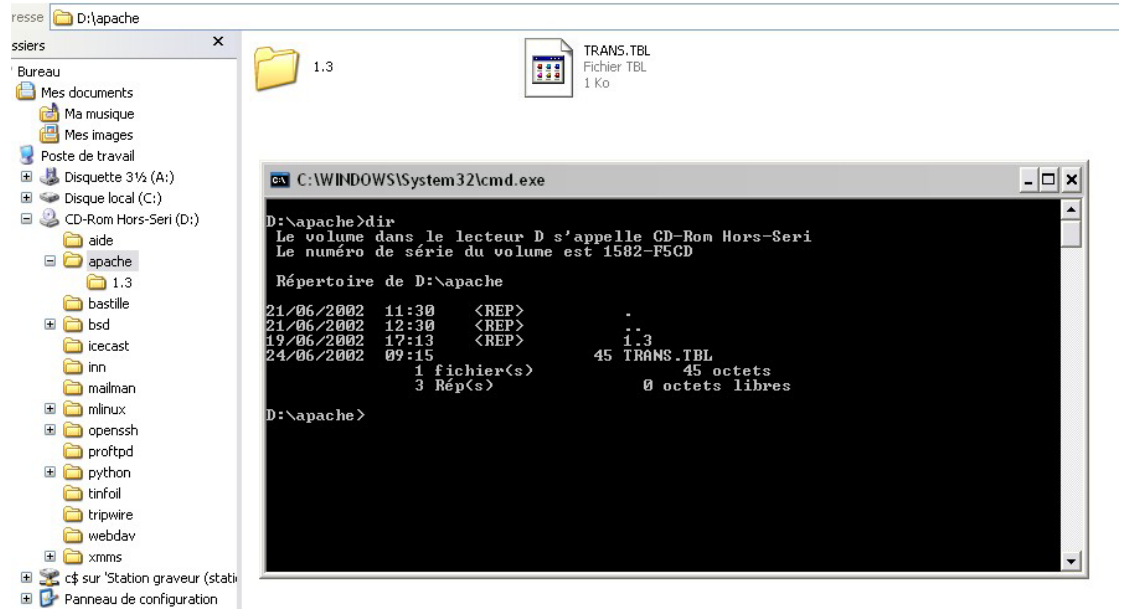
resse D:\apache

ssiers ×

Bureau
Mes documents
Ma musique
Mes images
Poste de travail
Disquette 3½ (A:)
Disque local (C:)
CD-Rom Hors-Seri (D:)
aide
apache
1.3
bastille
bsd
icecast
inn
mailman
mlinux
openssh
proftpd
python
tinfoil
tripwire
webdav
xmms
c$ sur 'Station graveur (stati
Panneau de configuration

1.3

TRANS.TBL
Fichier TBL
1 Ko

C:\WINDOWS\System32\cmd.exe

D:\apache>dir
Le volume dans le lecteur D s'appelle CD-Rom Hors-Seri
Le numéro de série du volume est 1582-F5CD

Répertoire de D:\apache

| | | | | |
|---|---|---|---|---|
| 21/06/2002 | 11:30 | <REP> | | . |
| 21/06/2002 | 12:30 | <REP> | | .. |
| 19/06/2002 | 17:13 | <REP> | | 1.3 |
| 24/06/2002 | 09:15 | | 45 | TRANS.TBL |

1 fichier(s) 45 octets
3 Rép(s) 0 octets libres

D:\apache>